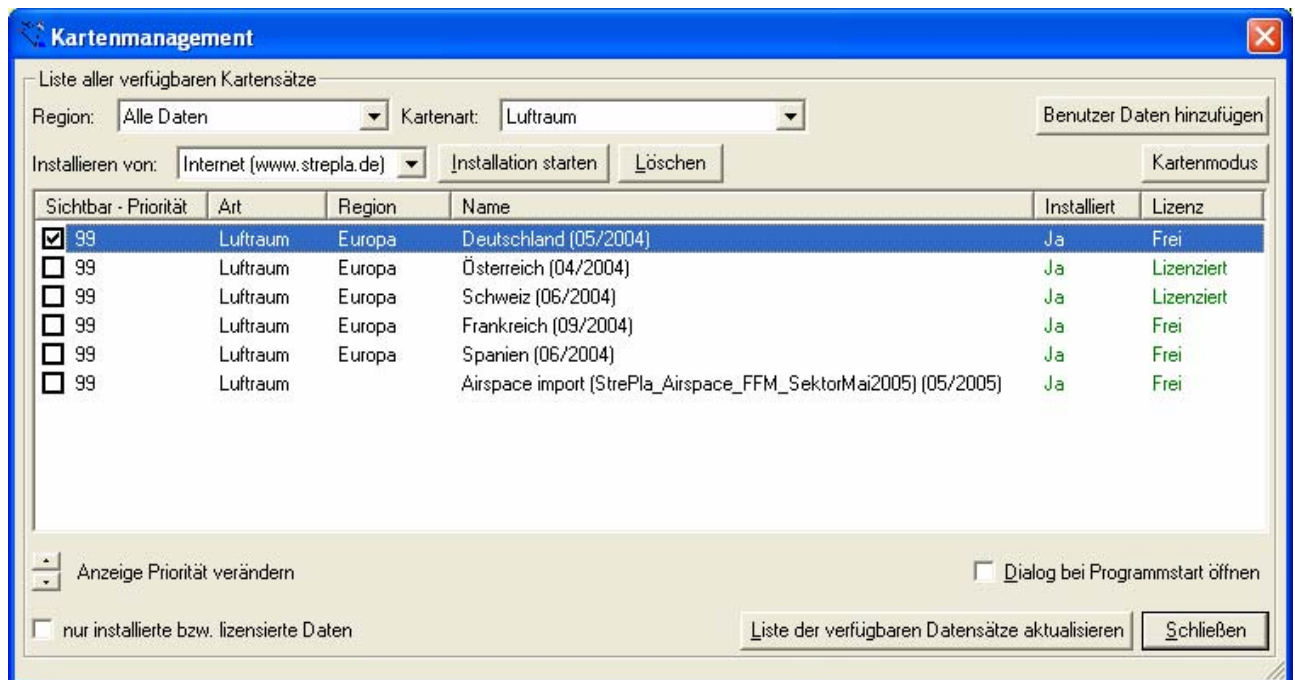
Kartenmanagement

Liste aller verfügbaren Kartensätze

Region: Alle Daten

Kartenart: Luftraum

Benutzer Daten hinzufügen

Installieren von: Internet (www.strepla.de)

Installation starten

Löschen

Kartenmodus

| Sichtbar - Priorität | Art | Region | Name | Installiert | Lizenz |
|---|---|---|---|---|---|
| 99 | Luftraum | Europa | Deutschland (05/2004) | Ja | Frei |
| 99 | Luftraum | Europa | Österreich (04/2004) | Ja | Lizenziert |
| 99 | Luftraum | Europa | Schweiz (06/2004) | Ja | Lizenziert |
| 99 | Luftraum | Europa | Frankreich (09/2004) | Ja | Frei |
| 99 | Luftraum | Europa | Spanien (06/2004) | Ja | Frei |
| 99 | Luftraum | | Airspace import (StrePla_Airspace_FFM_SektorMai2005) (05/2005) | Ja | Frei |

Anzeige Priorität verändern

Dialog bei Programmstart öffnen

nur installierte bzw. lizensierte Daten

Liste der verfügbaren Datensätze aktualisieren

Schließen